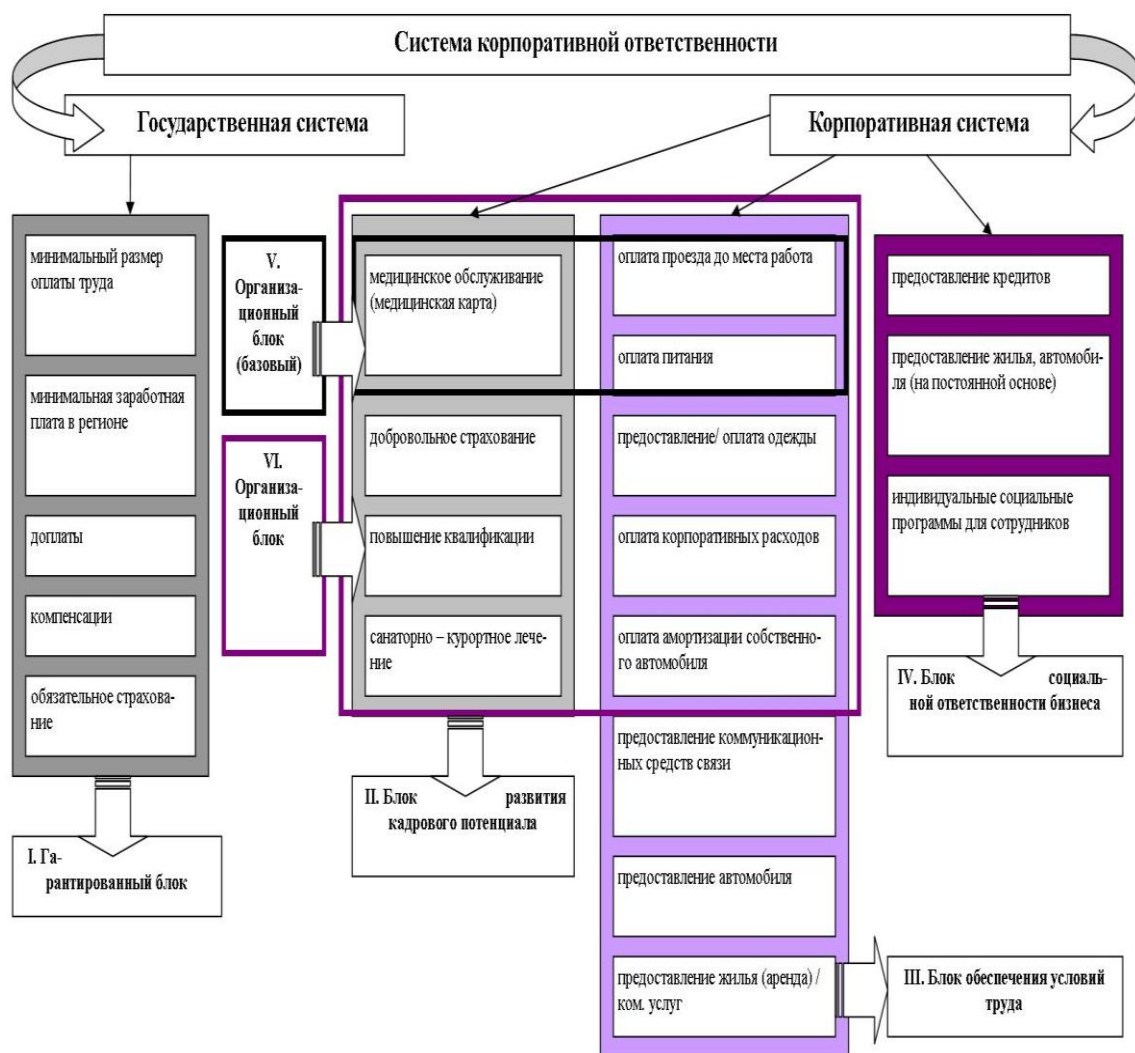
Система корпоративной ответственности

Государственная система

Корпоративная система

минимальный размер оплаты труда

минимальная заработная плата в регионе

доплаты

компенсации

обязательное страхование

I. Гарантированный блок

V. Организационный блок (базовый)

VI. Организационный блок

медицинское обслуживание (медицинская карта)

добровольное страхование

повышение квалификации

санаторно – курортное лечение

II. Блок развития кадрового потенциала

оплата проезда до места работа

оплата питания

предоставление/ оплата одежды

оплата корпоративных расходов

оплата амортизации собственного автомобиля

предоставление коммуникационных средств связи

предоставление автомобиля

предоставление жилья (аренда) / ком. услуг

III. Блок обеспечения условий труда

предоставление кредитов

предоставление жилья, автомобиля (на постоянной основе)

индивидуальные социальные программы для сотрудников

IV. Блок социальной ответственности бизнеса